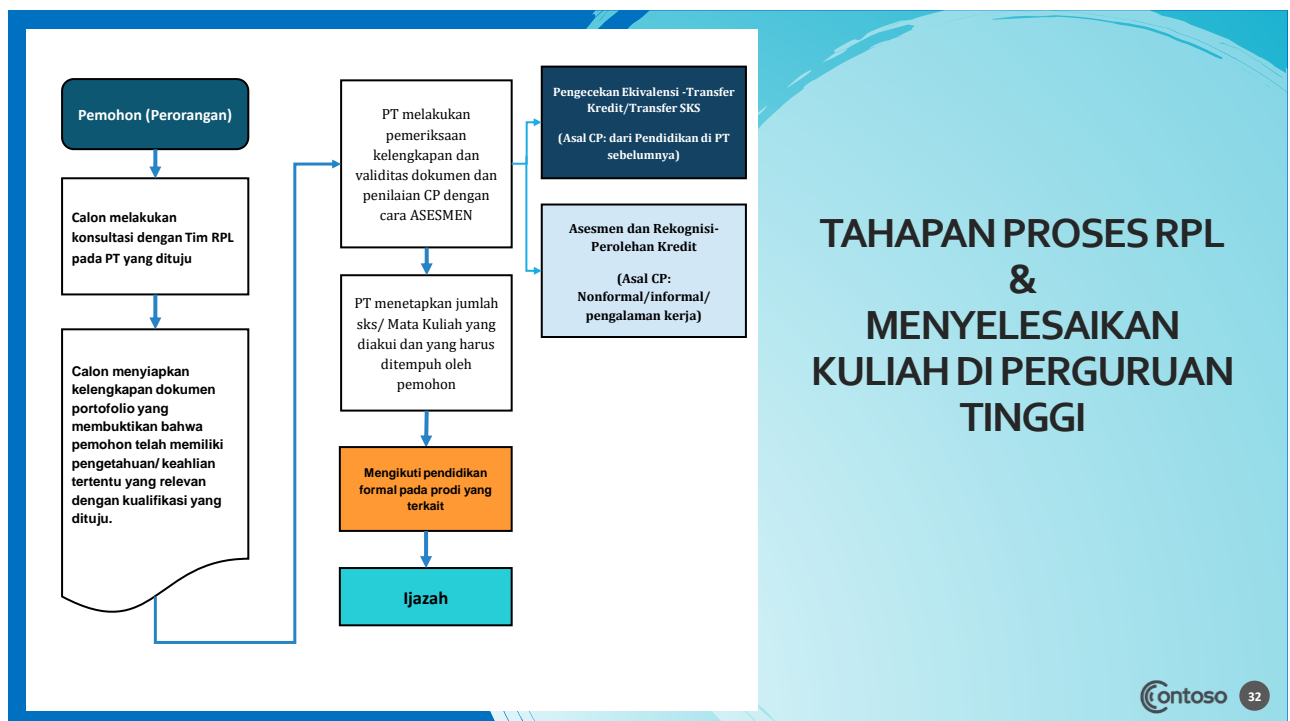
Pemohon (Perorangan)

Calon melakukan konsultasi dengan Tim RPL pada PT yang dituju

Calon menyiapkan kelengkapan dokumen portofolio yang membuktikan bahwa pemohon telah memiliki pengetahuan/ keahlian tertentu yang relevan dengan kualifikasi yang dituju.

PT melakukan pemeriksaan kelengkapan dan validitas dokumen dan penilaian CP dengan cara ASESMEN

PT menetapkan jumlah sks/ Mata Kuliah yang diakui dan yang harus ditempuh oleh pemohon

Mengikuti pendidikan formal pada prodi yang terkait

Ijazah

Pengecekan Ekivalensi -Transfer Kredit/Transfer SKS

(Asal CP: dari Pendidikan di PT sebelumnya)

Asesmen dan Rekognisi-Perolehan Kredit

(Asal CP: Nonformal/informal/ pengalaman kerja)

TAHAPAN PROSES RPL & MENYELESAIKAN KULIAH DI PERGURUAN TINGGI

Contoso 32